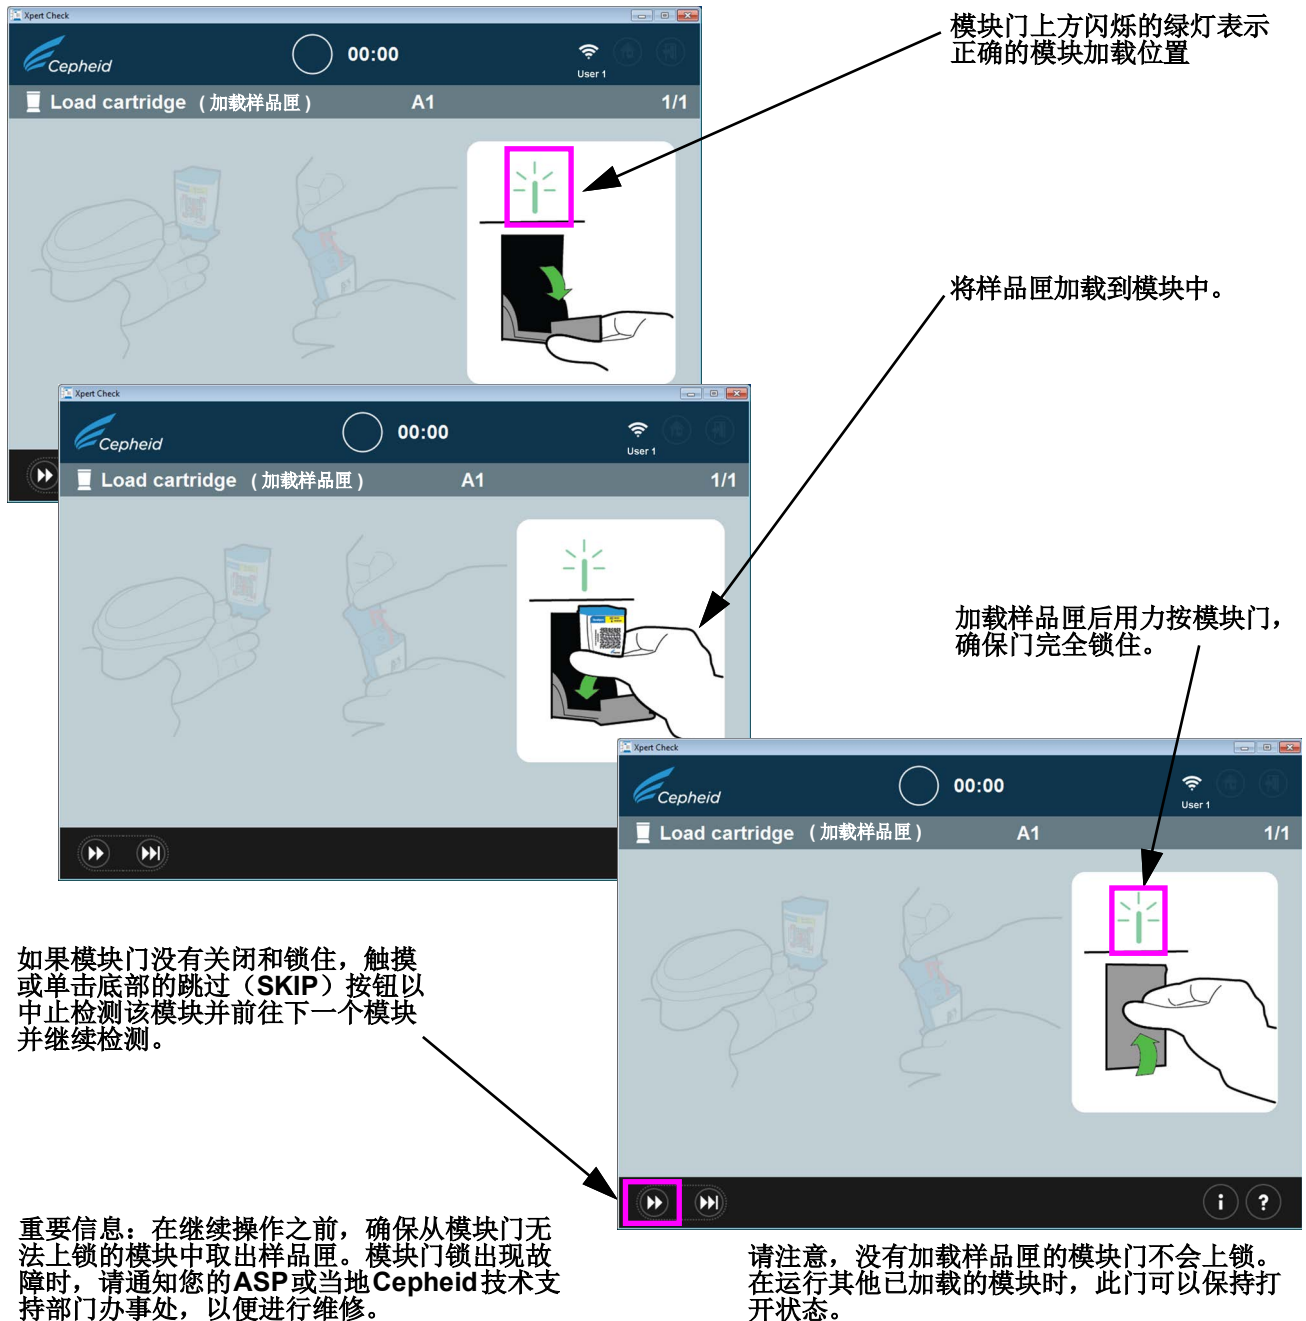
Xpert Check

Cepheid

00:00

User 1

Load cartridge （加载样品匣） A1 1/1

模块门上方闪烁的绿灯表示正确的模块加载位置

将样品匣加载到模块中。

Xpert Check

Cepheid

00:00

User 1

Load cartridge （加载样品匣） A1 1/1

加载样品匣后用力按模块门，确保门完全锁住。

Xpert Check

Cepheid

00:00

User 1

Load cartridge （加载样品匣） A1 1/1

如果模块门没有关闭和锁住，触摸或单击底部的跳过（SKIP）按钮以中止检测该模块并前往下一个模块并继续检测。

重要信息：在继续操作之前，确保从模块门无法上锁的模块中取出样品匣。模块门锁出现故障时，请通知您的ASP或当地Cepheid技术支持部门办事处，以便进行维修。

请注意，没有加载样品匣的模块门不会上锁。在运行其他已加载的模块时，此门可以保持打开状态。